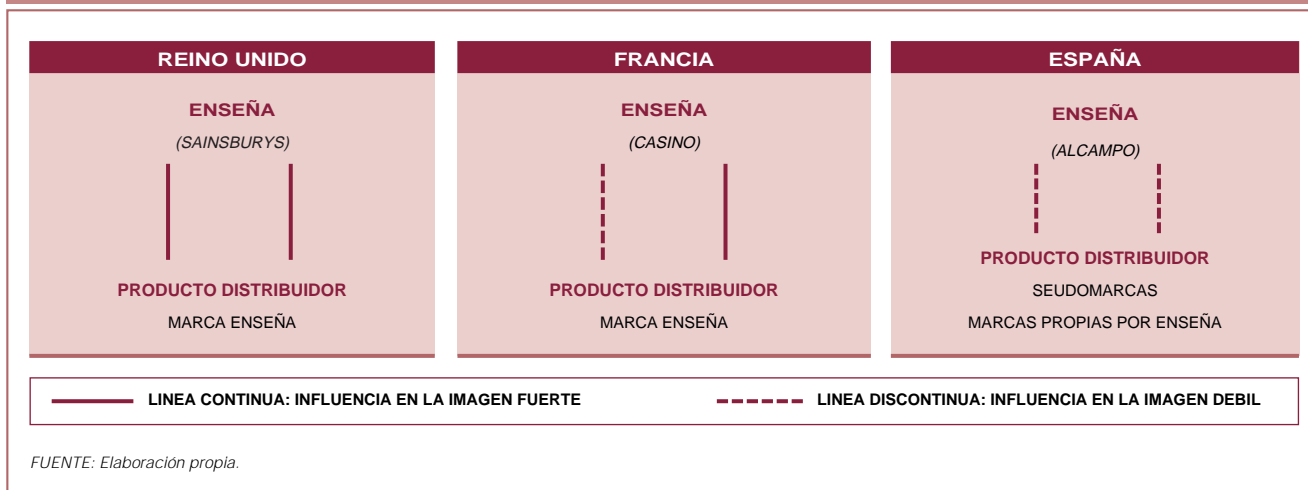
REINO UNIDO

ENSEÑA

(SAINSBURYS)

PRODUCTO DISTRIBUIDOR

MARCA ENSEÑA

FRANCIA

ENSEÑA

(CASINO)

PRODUCTO DISTRIBUIDOR

MARCA ENSEÑA

ESPAÑA

ENSEÑA

(ALCAMPO)

PRODUCTO DISTRIBUIDOR

SEUDOMARCAS

MARCAS PROPIAS POR ENSEÑA

LINEA CONTINUA: INFLUENCIA EN LA IMAGEN FUERTE

LINEA DISCONTINUA: INFLUENCIA EN LA IMAGEN DEBIL

FUENTE: Elaboración propia.